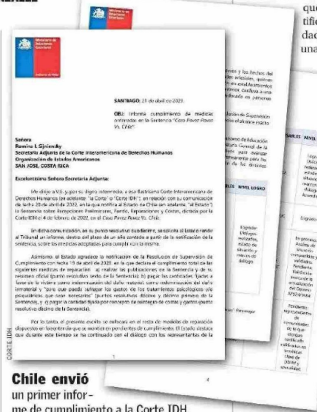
SANTIAGO, 27 de abril de 2020.

OBJ: Informe cumplimiento de medidas ordenadas en la Sentencia "Caso Poblete Vilches Vs. Chile".

Señora
Romina I. Sijniensky
Secretaria Adjunta de la Corte Interamericana de Derechos Humanos
Organización de Estados Americanos
SAN JOSÉ, COSTA RICA

Excelentísima Señora Secretaria Adjunta:

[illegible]

CORTE IDH

Chile envió un primer informe de cumplimiento a la Corte IDH